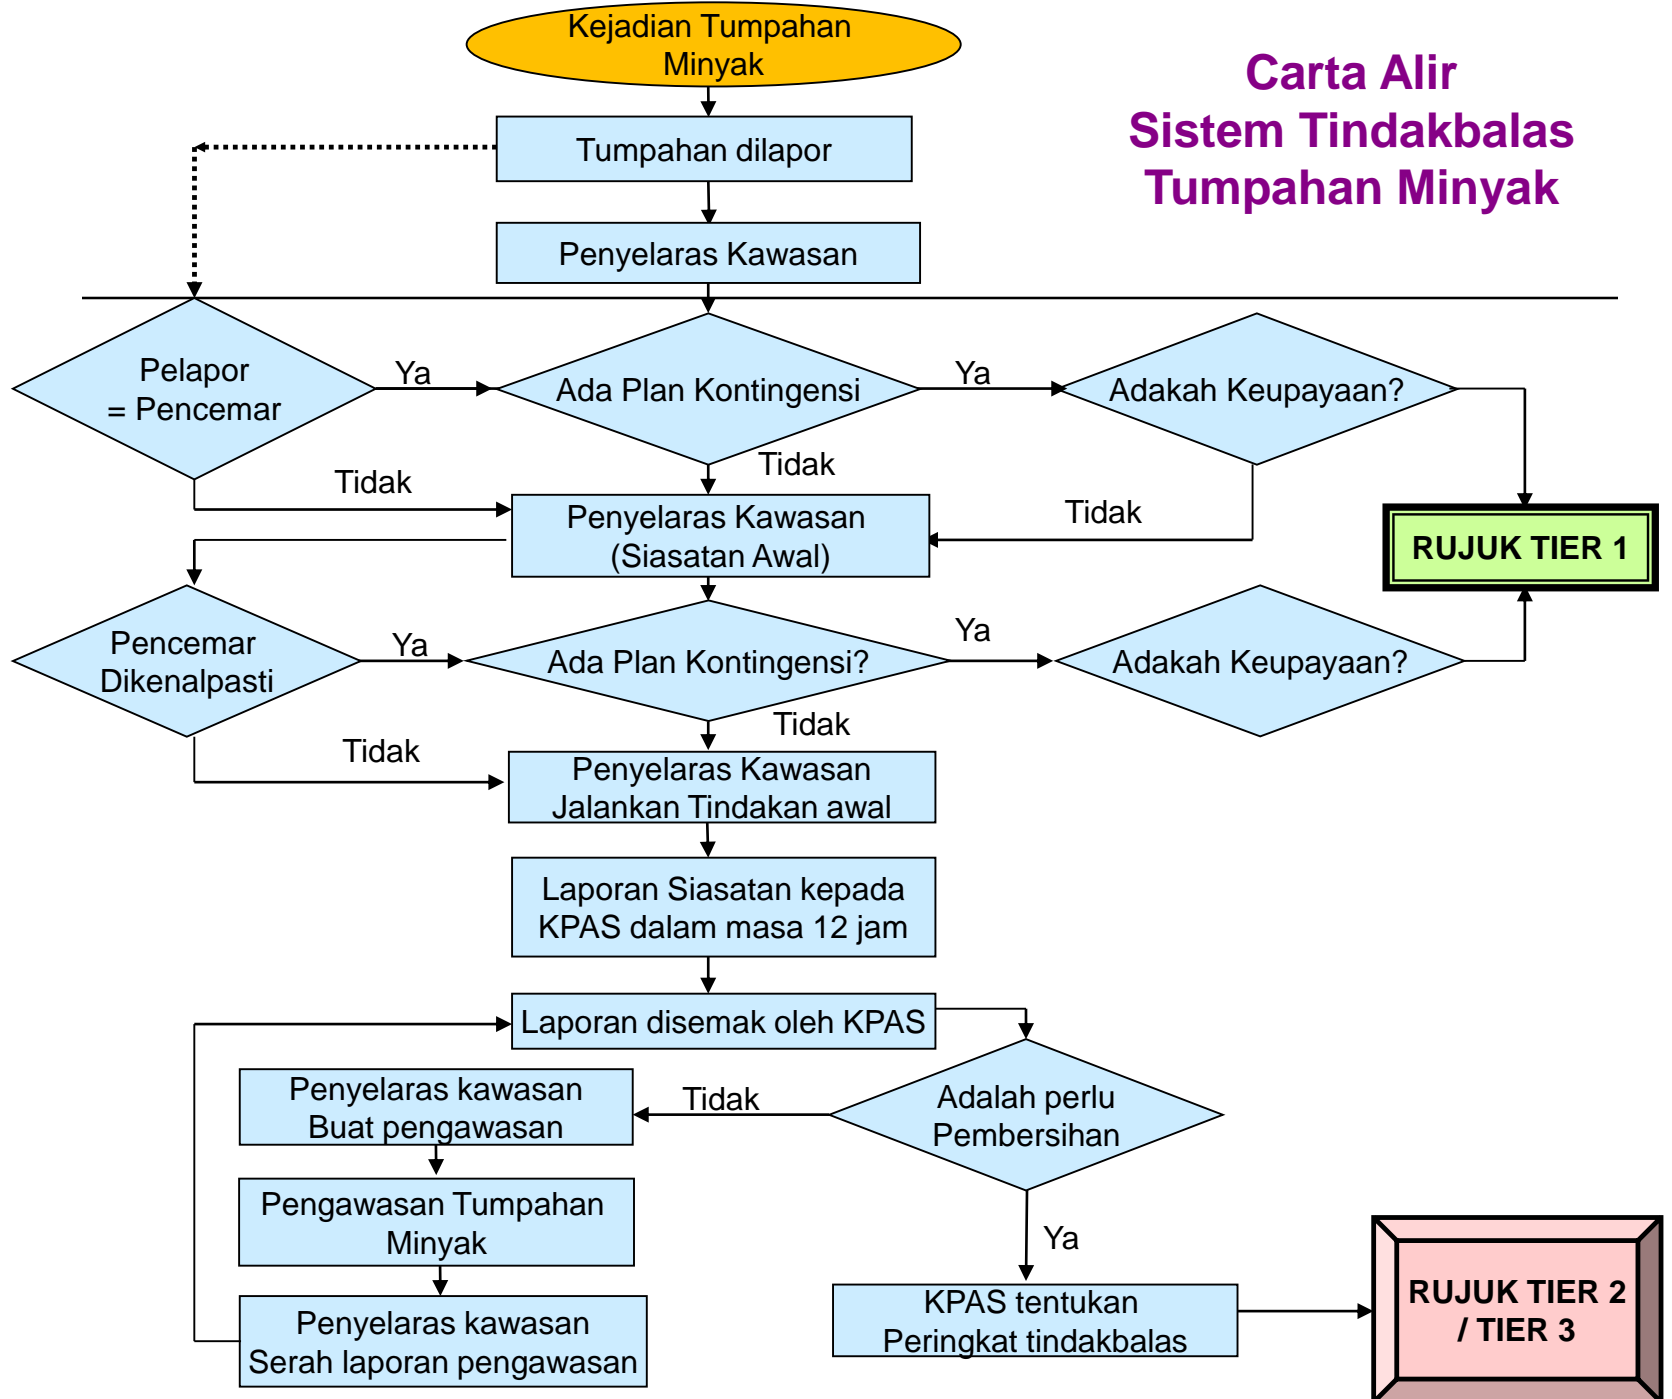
Carta Alir
Sistem Tindakbalas
Tumpahan Minyak

Kejadian Tumpahan Minyak

Tumpahan dilapor

Penyelaras Kawasan

Pelapor = Pencemar

Ya

Ada Plan Kontingensi

Ya

Adakah Keupayaan?

Tidak

Tidak

Penyelaras Kawasan (Siasatan Awal)

Tidak

RUJUK TIER 1

Pencemar Dikenalpasti

Ya

Ada Plan Kontingensi?

Ya

Adakah Keupayaan?

Tidak

Tidak

Penyelaras Kawasan Jalankan Tindakan awal

Laporan Siasatan kepada KPAS dalam masa 12 jam

Laporan disemak oleh KPAS

Penyelaras kawasan Buat pengawasan

Tidak

Adalah perlu Pembersihan

Pengawasan Tumpahan Minyak

Ya

Penyelaras kawasan Serah laporan pengawasan

KPAS tentukan Peringkat tindakbalas

RUJUK TIER 2 / TIER 3